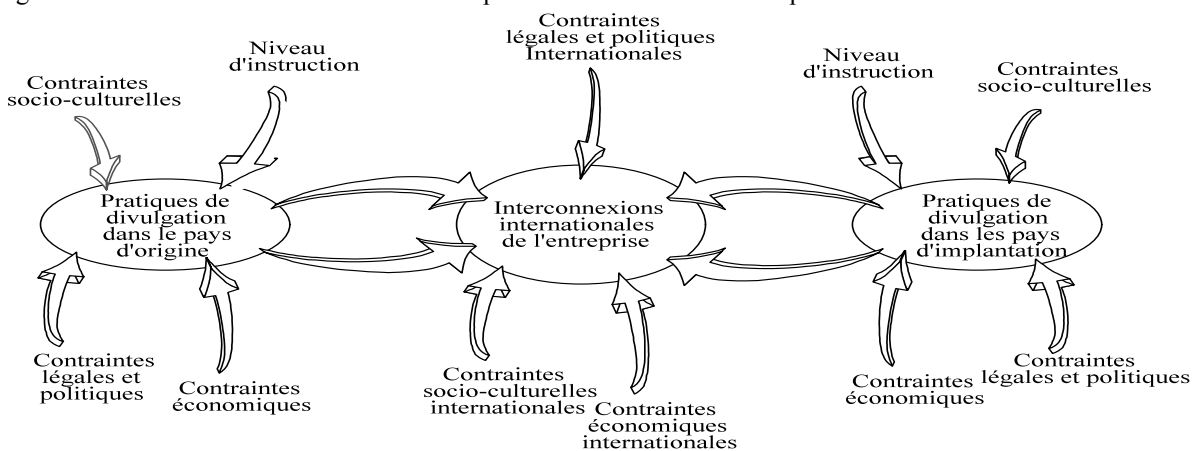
Contraintes socio-culturelles

Niveau d'instruction

Pratiques de divulgation dans le pays d'origine

Contraintes légales et politiques

Contraintes économiques

Contraintes légales et politiques Internationales

Interconnexions internationales de l'entreprise

Contraintes socio-culturelles internationales

Contraintes économiques internationales

Niveau d'instruction

Contraintes socio-culturelles

Pratiques de divulgation dans les pays d'implantation

Contraintes économiques

Contraintes légales et politiques